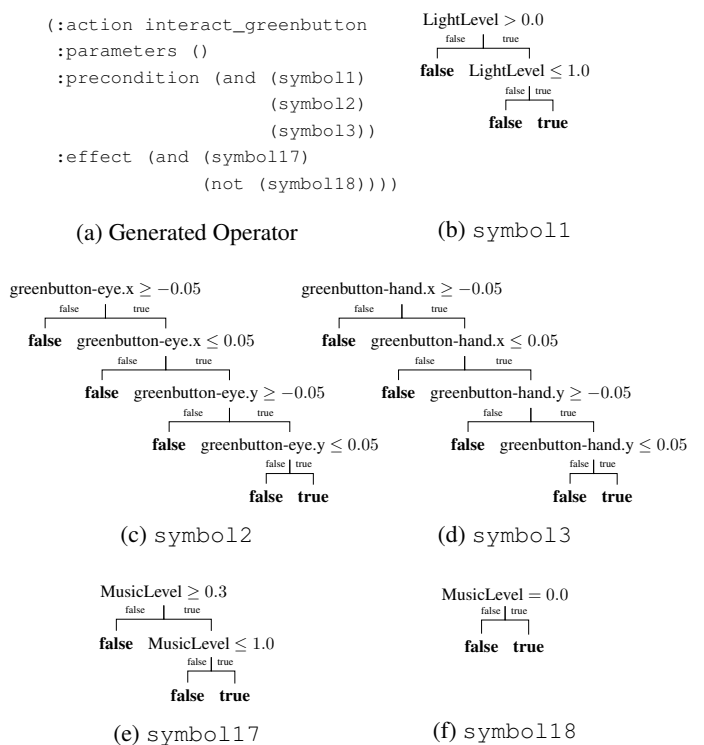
(:action interact_greenbutton
 :parameters ()
 :precondition (and (symbol1)
                    (symbol2)
                    (symbol3))
 :effect (and (symbol17)
              (not (symbol18))))

(a) Generated Operator

LightLevel $> 0.0$
false true
**false** LightLevel $\leq 1.0$
false true
**false** **true**

(b) symbol1

greenbutton-eye.x $\geq -0.05$
false true
**false** greenbutton-eye.x $\leq 0.05$
false true
**false** greenbutton-eye.y $\geq -0.05$
false true
**false** greenbutton-eye.y $\leq 0.05$
false true
**false** **true**

(c) symbol2

greenbutton-hand.x $\geq -0.05$
false true
**false** greenbutton-hand.x $\leq 0.05$
false true
**false** greenbutton-hand.y $\geq -0.05$
false true
**false** greenbutton-hand.y $\leq 0.05$
false true
**false** **true**

(d) symbol3

MusicLevel $\geq 0.3$
false true
**false** MusicLevel $\leq 1.0$
false true
**false** **true**

(e) symbol17

MusicLevel $= 0.0$
false true
**false** **true**

(f) symbol18